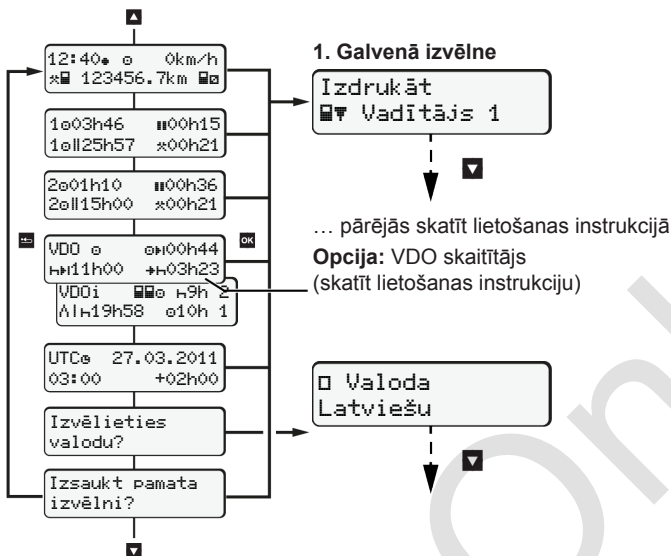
12:40 0km/h
123456.7km

1 03h46 00h15
1 25h57 00h21

2 01h10 00h36
2 15h00 00h21

VDO 00h44
11h00 03h23

VDOi 9h 2
19h58 10h 1

UTC 27.03.2011
03:00 +02h00

Izvēlieties valodu?

Izsaukt pamata izvēlni?

1. Galvenā izvēlne

Izdrukāt
Vadītājs 1

… pārējās skatīt lietošanas instrukciju

Opcija: VDO skaitītājs (skatīt lietošanas instrukciju)

Valoda
Latviešu